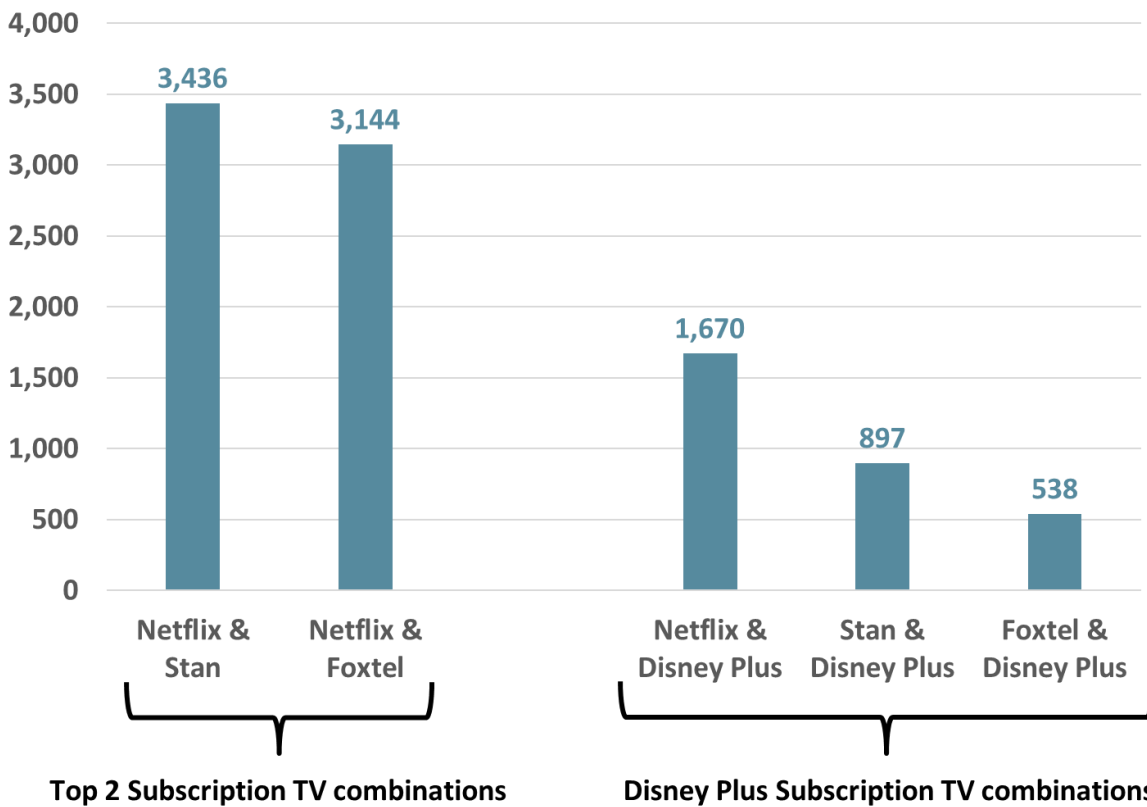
4,000
3,500
3,000
2,500
2,000
1,500
1,000
500
0

3,436
3,144
1,670
897
538

Netflix & Stan
Netflix & Foxtel
Netflix & Disney Plus
Stan & Disney Plus
Foxtel & Disney Plus

Top 2 Subscription TV combinations
Disney Plus Subscription TV combination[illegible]